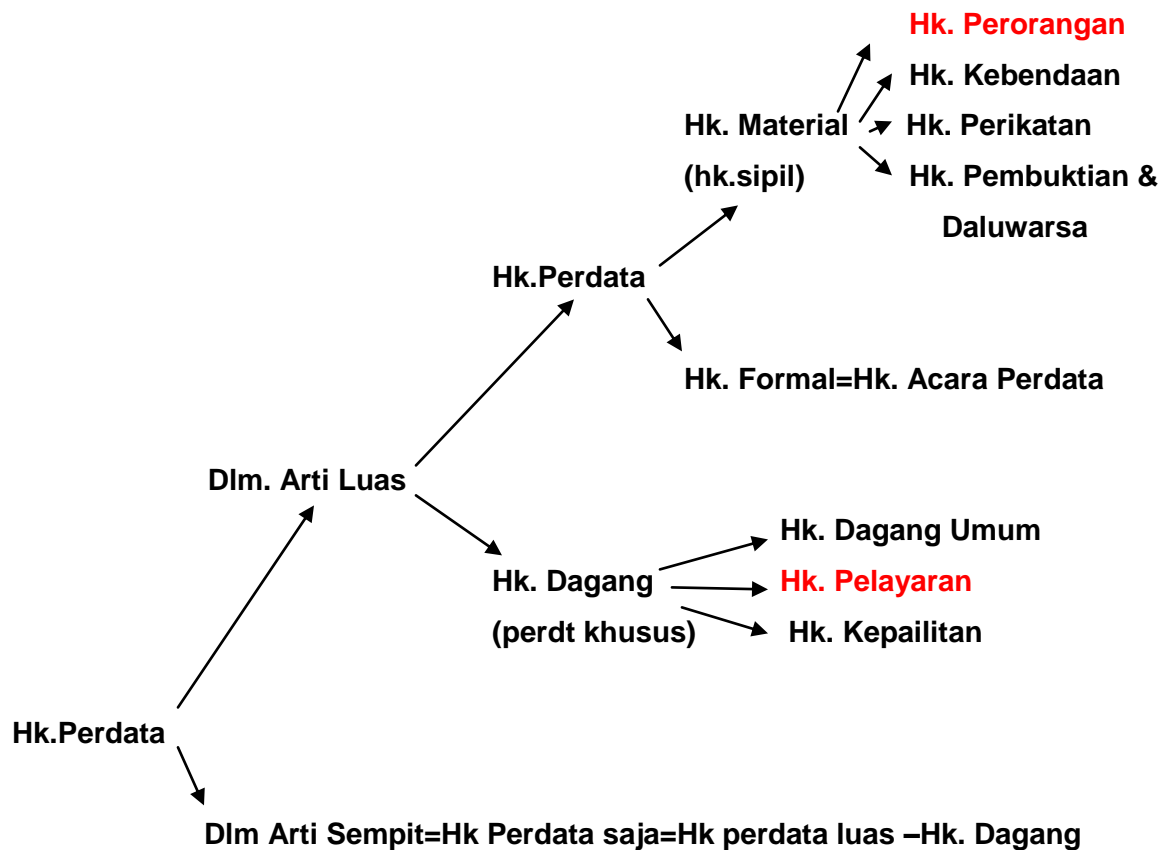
Hk. Perorangan
Hk. Kebendaan
Hk. Material
Hk. Perikatan
(hk.sipil)
Hk. Pembuktian & Daluwarsa
Hk.Perdata
Hk. Formal=Hk. Acara Perdata
Dlm. Arti Luas
Hk. Dagang Umum
Hk. Dagang
Hk. Pelayaran
(perdt khusus)
Hk. Kepailitan
Hk.Perdata
Dlm Arti Sempit=Hk Perdata saja=Hk perdata luas –Hk. Dagang